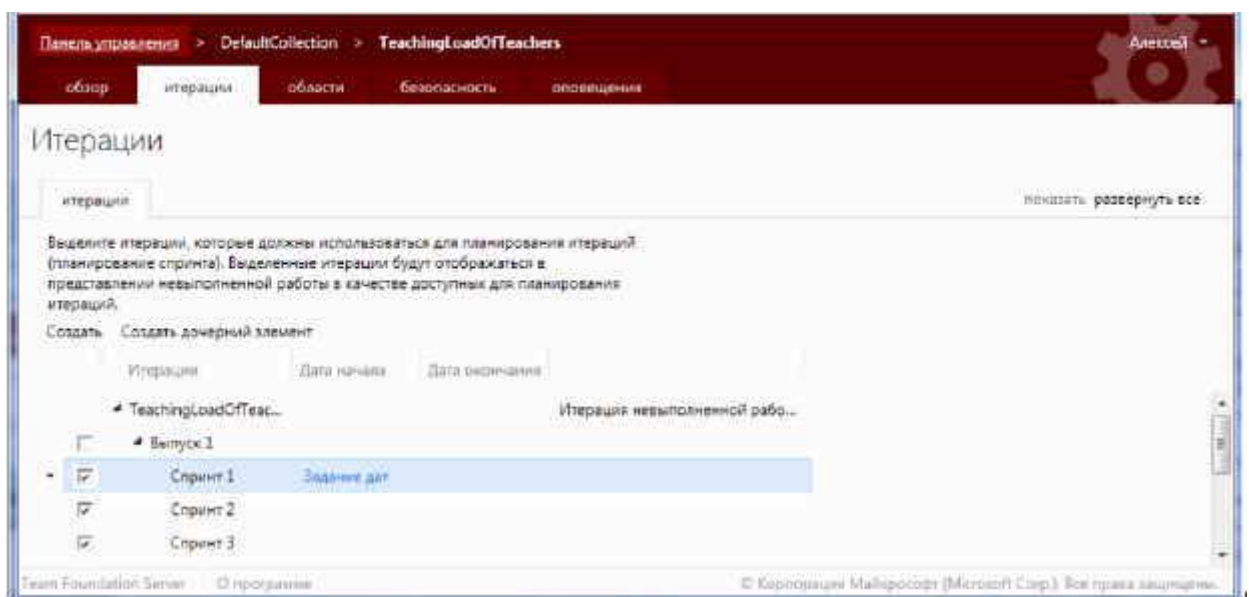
Панель управления > DefaultCollection > TeachingLoadOfTeachers

Алексей

обзор итерации области безопасность оповещения

Итерации

итерации

показать развернуть все

Выделите итерации, которые должны использоваться для планирования итераций (планирование спринта). Выделенные итерации будут отображаться в представлении невыполненной работы в качестве доступных для планирования итераций.

Создать Создать дочерний элемент

| Итерации | Дата начала | Дата окончания | |
|---|---|---|---|
| TeachingLoadOfTeac... | | | Итерация невыполненной рабо... |
| Выпуск 1 | | | |
| Спринт 1 | Задание дат | | |
| Спринт 2 | | | |
| Спринт 3 | | | |

Team Foundation Server О программе

© Корпорация Майкрософт (Microsoft Corp.). Все права защищены.